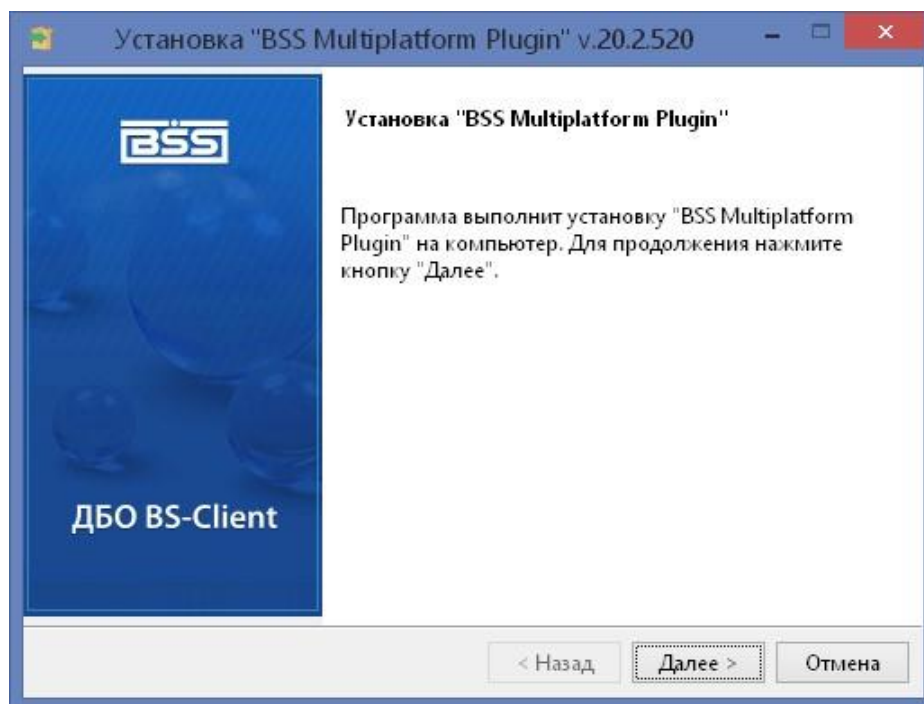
Установка "BSS Multiplatform Plugin" v.20.2.520

BSS

ДБО BS-Client

Установка "BSS Multiplatform Plugin"

Программа выполнит установку "BSS Multiplatform Plugin" на компьютер. Для продолжения нажмите кнопку "Далее".

< Назад
Далее >
Отмена